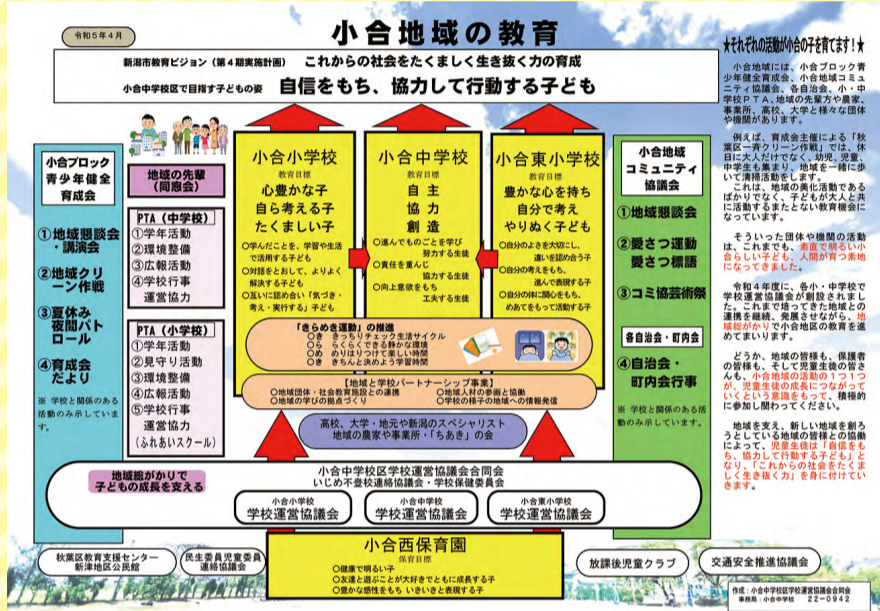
令和5年4月

小合地域の教育

新潟市教育ビジョン（第4期実施計画）　これからの社会をたくましく生き抜く力の育成

小合中学校区で目指す子どもの姿　自信をもち、協力して行動する子ども

★それぞれの活動が小合の子を育てます！★

小合地域には、小合ブロック青少年健全育成会、小合地域コミュニティ協議会、各自治会、小・中学校ＰＴＡ、地域の先輩方や農家、事業所、高校、大学と様々な団体や機関があります。

例えば、育成会主催による「秋葉区一斉クリーン作戦」では、休日に大人だけでなく、幼児、児童、中学生も集まり、地域を一緒に歩いて清掃活動をします。

これは、地域の美化活動であるばかりでなく、子どもが大人と共に活動するまたとない教育機会になっています。

そういった団体や機関の活動は、これまでも、素直で明るい小合らしい子ども、人間が育つ素地になってきました。

令和4年度に、各小・中学校で学校運営協議会が創設されました。これまで培ってきた地域との連携を継続、発展させながら、地域総がかりで小合地区の教育を進めてまいります。

どうか、地域の皆様も、保護者の皆様も、そして児童生徒の皆さんも、小合地域の活動の１つ１つが、児童生徒の成長につながっていくという意識をもって、積極的に参加し関わってください。

地域を支え、新しい地域を創ろうとしている地域の皆様との協働によって、児童生徒は「自信をもち、協力して行動する子ども」となり、「これからの社会をたくましく生き抜く力」を身に付けていきます。

小合ブロック青少年健全育成会

①地域懇談会・講演会
②地域クリーン作戦
③夏休み夜間パトロール
④育成会だより

※ 学校と関係のある活動のみ示しています。

地域の先輩（同窓会）

PTA（中学校）
①学年活動
②環境整備
③広報活動
④学校行事運営協力

PTA（小学校）
①学年活動
②見守り活動
③環境整備
④広報活動
⑤学校行事運営協力
（ふれあいスクール）

小合小学校
教育目標
心豊かな子
自ら考える子
たくましい子
○学んだことを、学習や生活で活用する子ども
○対話をとおして、よりよく解決する子ども
○互いに認め合い「気づき・考え・実行する」子ども

小合中学校
教育目標
自主
協力
創造
○進んでものごとを学び努力する生徒
○責任を重んじ協力する生徒
○向上意欲をもち工夫する生徒

小合東小学校
教育目標
豊かな心を持ち
自分で考え
やりぬく子ども
○自分のよさを大切にし、違いを認め合う子
○自分の考えをもち、進んで表現する子
○自分の体に関心をもち、めあてをもって活動する子

小合地域コミュニティ協議会

①地域懇談会
②愛さつ運動
愛さつ標語
③コミ協芸術祭

各自治会・町内会

④自治会・町内会行事

※ 学校と関係のある活動のみ示しています。

「きらめき運動」の推進
○き　きっちりチェック生活サイクル
○ら　らくらくできる静かな環境
○め　めりはりつけて楽しい時間
○き　きちんと決めよう学習時間

【地域と学校パートナーシップ事業】
○地域団体・社会教育施設との連携
○地域の学び推進ぐらむ
○地域人材の参画と協働
○学校の様子の地域への情報発信

高校、大学・地元や新潟のスペシャリスト
地域の農家や事業所・「ちあき」の会

地域総がかりで子どもの成長を支える

小合中学校区学校運営協議会合同会
いじめ不登校連絡協議会・学校保健委員会

小合小学校
学校運営協議会

小合中学校
学校運営協議会

小合東小学校
学校運営協議会

秋葉区教育支援センター
新津地区公民館

民生委員児童委員連絡協議会

小合西保育園
保育目標
○健康で明るい子
○友達と遊ぶことが大好きでともに成長する子
○豊かな感性をもち いきいきと表現する子

放課後児童クラブ

交通安全推進協議会

作成：小合中学校区学校運営協議会合同会
事務局：小合中学校　22-0942